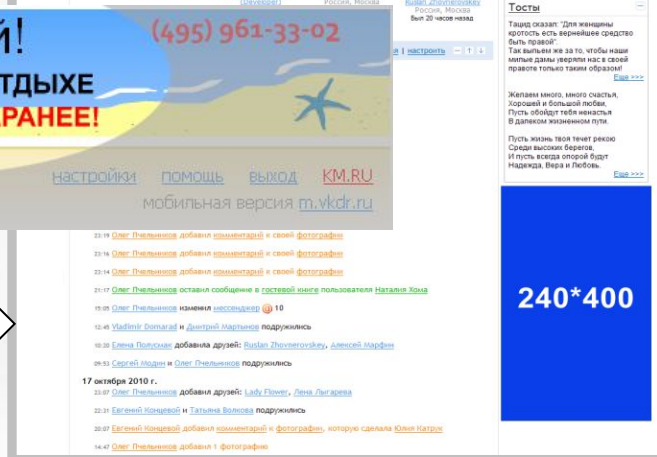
й!
ТДЫХЕ
РАНЕЕ!
(495) 961-33-02
настройки помощь выход KM.RU
мобильная версия m.vkdr.ru

(Developer) Россия, Москва
Ruslan Zhovnerovskey Россия, Москва Был 20 часов назад
| настроить

Тосты
Тацид сказал: "Для женщины кротость есть вернейшее средство быть правой".
Так выпьем же за то, чтобы наши милые дамы уверяли нас в своей правоте только таким образом!
Еще >>>

Желаем много, много счастья,
Хороший и большой любви,
Пусть обойдут тебя ненастья
В далеком жизненном пути.

Пусть жизнь твоя течет рекою
Среди высоких берегов,
И пусть всегда опорой будут
Надежда, Вера и Любовь.
Еще >>>

240*400

23:19 Олег Пчельников добавил комментарий к своей фотографии
23:16 Олег Пчельников добавил комментарий к своей фотографии
23:14 Олег Пчельников добавил комментарий к своей фотографии
21:17 Олег Пчельников оставил сообщение в гостевой книге пользователя Наталия Хома
15:05 Олег Пчельников изменил мессенджер 10
12:45 Vladimir Domarad и Дмитрий Мартынов подружились
10:20 Елена Полсман добавила друзей: Ruslan Zhovnerovskey, Алексей Марфин
09:53 Сергей Модин и Олег Пчельников подружились
17 октября 2010 г.
23:27 Олег Пчельников добавил друзей: Lady Flower, Лена Лыгарева
22:21 Евгений Концевой и Татьяна Волкова подружились
20:07 Евгений Концевой добавил комментарий к фотографии, которую сделала Юлия Катрух
14:47 Олег Пчельников добавил 1 фотографию